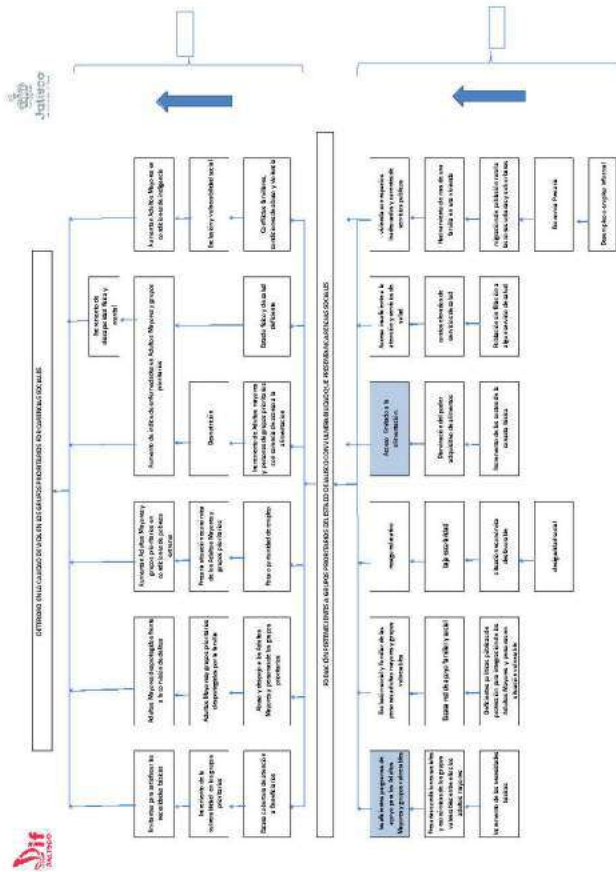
Jalisco

DIF Jalisco

DETERIORO EN LA CALIDAD DE VIDA EN LOS GRUPOS PRIORITARIOS POR CARENCIAS SOCIALES

Incremento de discapacidad física y mental

Aumentan Adultos Mayores en condiciones de indigencia

Exclusión y vulnerabilidad social

Conflictos familiares, desintegración familiar y violencia

Aumento de índice de enfermedades en Adultos Mayores y grupos prioritarios

Desnutrición

Estado físico y de salud deficiente

Incremento de Adultos Mayores y personas de grupos prioritarios con carencia de acceso a la alimentación

Aumentan Adultos Mayores y grupos prioritarios en condiciones de pobreza extrema

Precaria situación económica de los Adultos Mayores y grupos prioritarios

Falta o precariedad de empleo

Adultos Mayores desprotegidos frente a los riesgos de la edad

Adultos Mayores y grupos prioritarios desprotegidos por la familia

Abuso y abandono a los Adultos Mayores y personas de los grupos prioritarios

Limitantes para satisfacer las necesidades básicas

Incremento de la sobrecarga a la población de grupos prioritarios

Escasa cobertura de atención a beneficiarios

POBLACIÓN PERTENECIENTE A GRUPOS PRIORITARIOS DEL ESTADO DE JALISCO CON VULNERABILIDAD QUE PRESENTAN CARENCIAS SOCIALES

Vulnerabilidad e impactos insatisfactorios en el acceso de las políticas

Rezago en el acceso a los servicios de salud

Acceso limitado a la alimentación

Rezago educativo

Baja escolaridad

Dificultades en la seguridad social

Recrudecimiento de la inseguridad

Escasez de servicios para la atención a los Adultos Mayores y grupos vulnerables

Deterioro del tejido familiar y social

Escasa red de apoyo familiar y social

Insuficiencia de programas y acciones de atención a los Adultos Mayores y grupos vulnerables

Situación económica desfavorable

Costos elevados de los servicios de salud

Disminución del poder adquisitivo de alimentos

Incremento de los costos de la canasta básica

Falta de hábitos alimenticios

Migración de la población rural a las zonas urbanas y a otros países

Desempleo o empleo informal

Pobreza extrema

Desigualdad social

Deficientes políticas públicas de protección para la integración de los Adultos Mayores y personas en situación vulnerable

Pocas oportunidades laborales y económicas de los grupos vulnerables

Incremento de las necesidades básicas